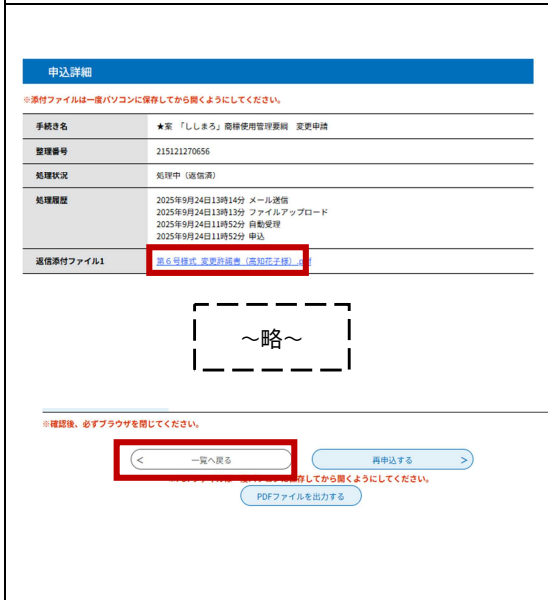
申込詳細

※添付ファイルは一度パソコンに保存してから開くようにしてください。

| 手続き名 | ★案 「ししまろ」商標使用管理要綱　変更申請 |
|---|---|
| 整理番号 | 215121270656 |
| 処理状況 | 処理中（返信済） |
| 処理履歴 | 2025年9月24日13時14分 メール送信<br>2025年9月24日13時13分 ファイルアップロード<br>2025年9月24日11時52分 自動受理<br>2025年9月24日11時52分 申込 |
| 返信添付ファイル1 | 第６号様式_変更許諾書（高知花子様）.pdf |

～略～

※確認後、必ずブラウザを閉じてください。

< 一覧へ戻る

再申込する >

※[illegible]一度パソコンに保存してから開くようにしてください。

PDFファイルを出力する